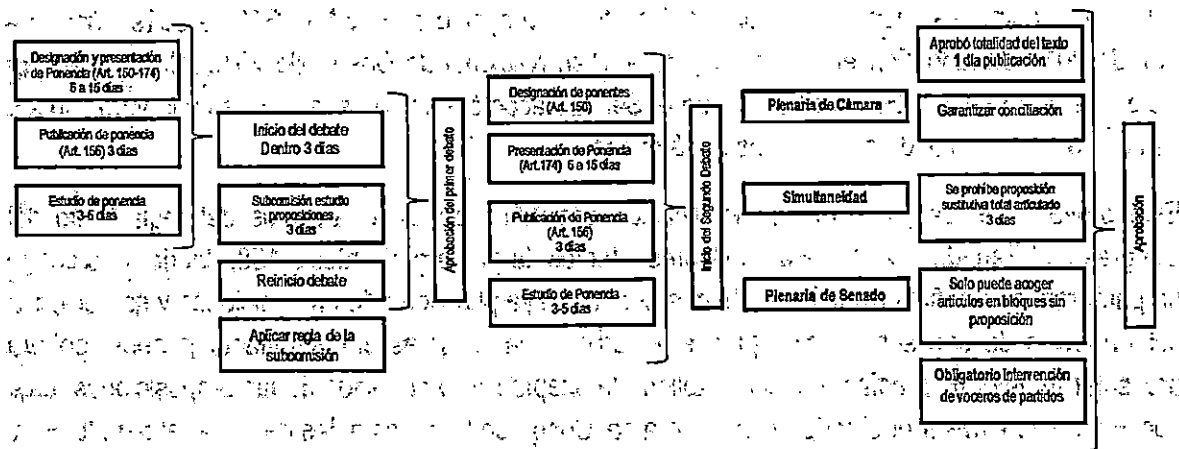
Designación y presentación de Ponencia (Art. 150-174) 5 a 15 días

Publicación de ponencia (Art. 156) 3 días

Estudio de ponencia 3-5 días

Inicio del debate Dentro 3 días

Subcomisión estudio proposiciones 3 días

Reinicio debate

Aplicar regla de la subcomisión

Aprobación del primer debate

Designación de ponentes (Art. 150)

Presentación de Ponencia (Art.174) 5 a 15 días

Publicación de Ponencia (Art. 156) 3 días

Estudio de Ponencia 3-5 días

Inicio del Segundo Debate

Plenaria de Cámara

Simultaneidad

Plenaria de Senado

Aprobó totalidad del texto 1 día publicación

Garantizar conciliación

Se prohíbe proposición sustitutiva total articulado 3 días

Solo puede acoger artículos en bloques sin proposición

Obligatorio intervención de voceros de partidos

Aprobación